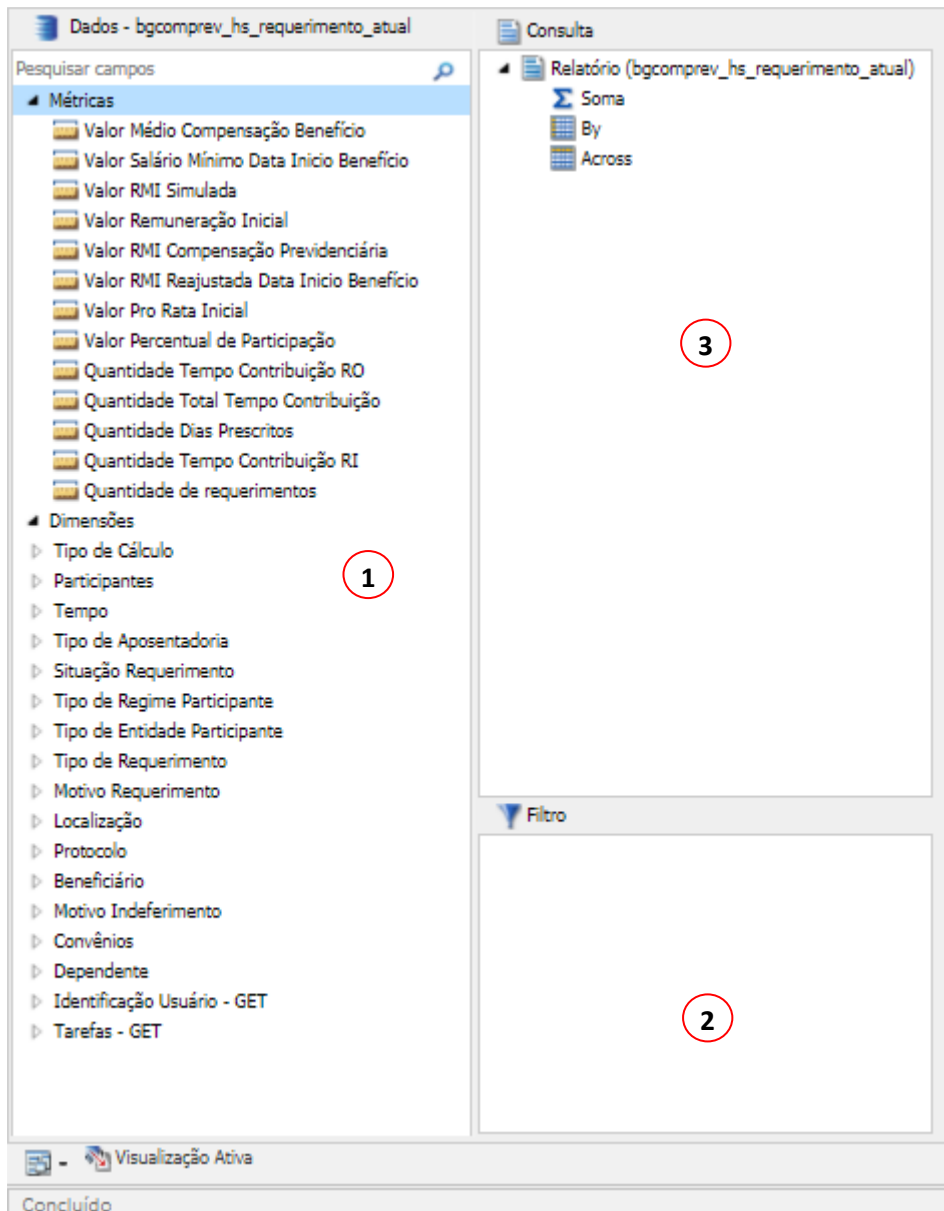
Dados - bgcomprev_hs_requerimento_atual

Pesquisar campos

Métricas
Valor Médio Compensação Benefício
Valor Salário Mínimo Data Inicio Benefício
Valor RMI Simulada
Valor Remuneração Inicial
Valor RMI Compensação Previdenciária
Valor RMI Reajustada Data Inicio Benefício
Valor Pro Rata Inicial
Valor Percentual de Participação
Quantidade Tempo Contribuição RO
Quantidade Total Tempo Contribuição
Quantidade Dias Prescritos
Quantidade Tempo Contribuição RI
Quantidade de requerimentos
Dimensões
Tipo de Cálculo
Participantes
Tempo
Tipo de Aposentadoria
Situação Requerimento
Tipo de Regime Participante
Tipo de Entidade Participante
Tipo de Requerimento
Motivo Requerimento
Localização
Protocolo
Beneficiário
Motivo Indeferimento
Convênios
Dependente
Identificação Usuário - GET
Tarefas - GET

1

Consulta

Relatório (bgcomprev_hs_requerimento_atual)
Soma
By
Across

3

Filtro

2

Visualização Ativa

Concluído